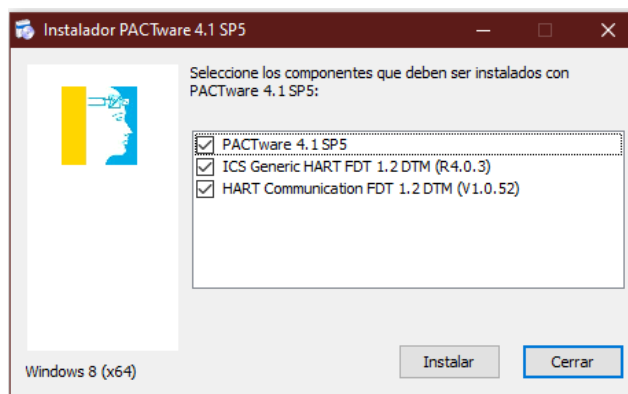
Instalador PACTware 4.1 SP5

Seleccione los componentes que deben ser instalados con PACTware 4.1 SP5:

PACTware 4.1 SP5
ICS Generic HART FDT 1.2 DTM (R4.0.3)
HART Communication FDT 1.2 DTM (V1.0.52)

Windows 8 (x64)

Instalar

Cerrar